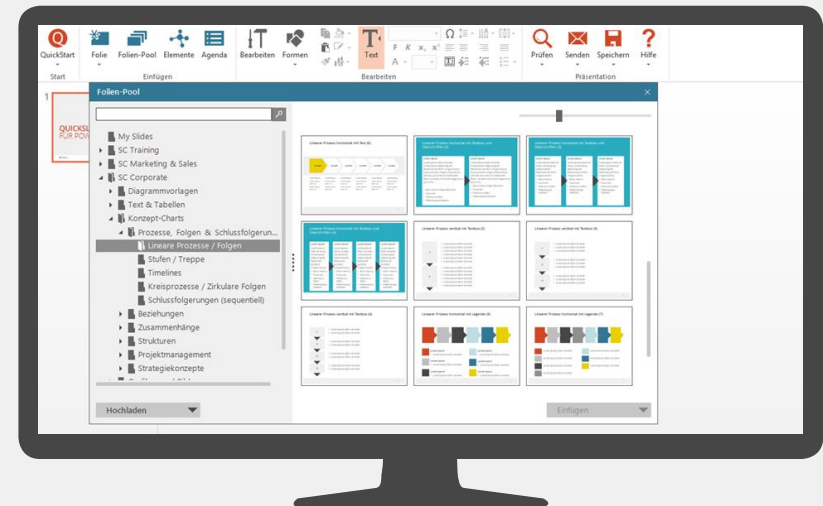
QuickStart
Start
Folie
Folien-Pool
Elemente
Agenda
Einfügen
Bearbeiten
Formen
Text
Bearbeiten
Prüfen
Senden
Speichern
Hilfe
Präsentation

1
QUICKS
FÜR PO

Folien-Pool

My Slides
SC Training
SC Marketing & Sales
SC Corporate
Diagrammvorlagen
Text & Tabellen
Konzept-Charts
Prozesse, Folgen & Schlussfolgerun...
Lineare Prozesse / Folgen
Stufen / Treppe
Timelines
Kreisprozesse / Zirkulare Folgen
Schlussfolgerungen (sequentiell)
Beziehungen
Zusammenhänge
Strukturen
Projektmanagement
Strategiekonzepte

Hochladen

Einfügen